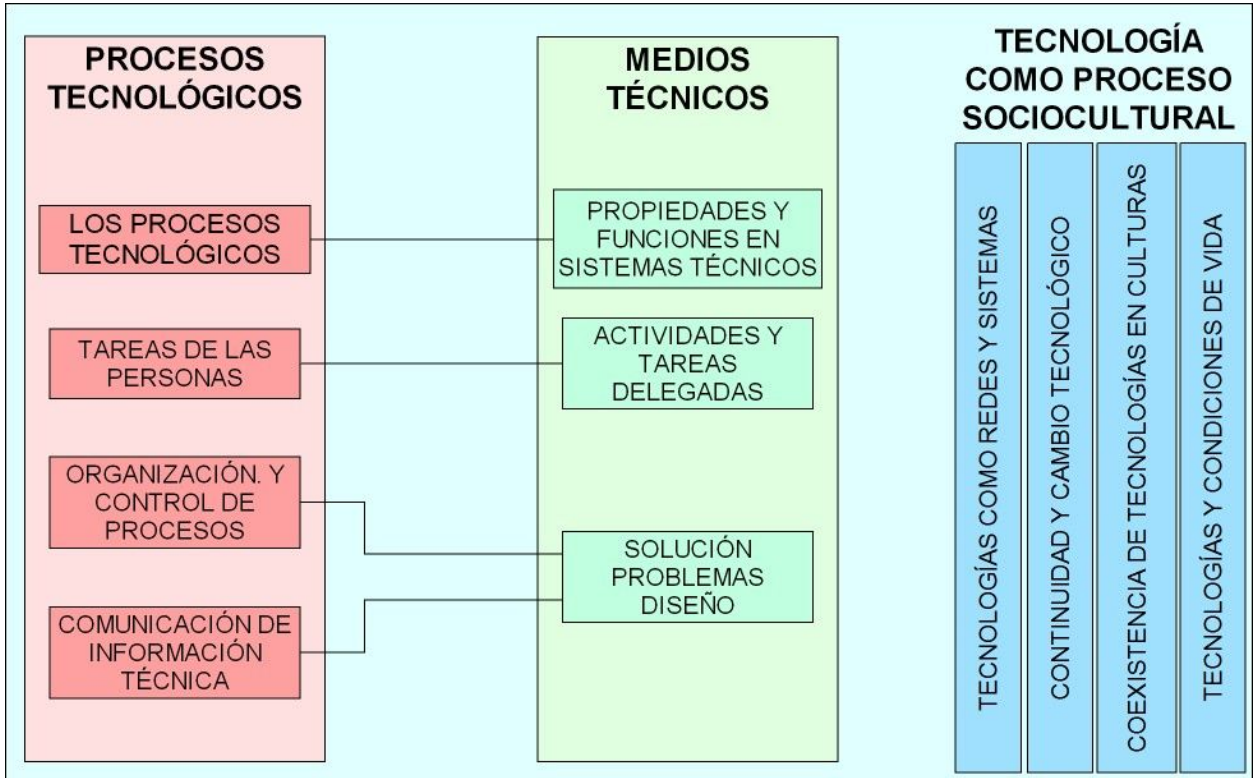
PROCESOS TECNOLÓGICOS

LOS PROCESOS TECNOLÓGICOS

TAREAS DE LAS PERSONAS

ORGANIZACIÓN. Y CONTROL DE PROCESOS

COMUNICACIÓN DE INFORMACIÓN TÉCNICA

MEDIOS TÉCNICOS

PROPIEDADES Y FUNCIONES EN SISTEMAS TÉCNICOS

ACTIVIDADES Y TAREAS DELEGADAS

SOLUCIÓN PROBLEMAS DISEÑO

TECNOLOGÍA COMO PROCESO SOCIOCULTURAL

TECNOLOGÍAS COMO REDES Y SISTEMAS

CONTINUIDAD Y CAMBIO TECNOLÓGICO

COEXISTENCIA DE TECNOLOGÍAS EN CULTURAS

TECNOLOGÍAS Y CONDICIONES DE VIDA